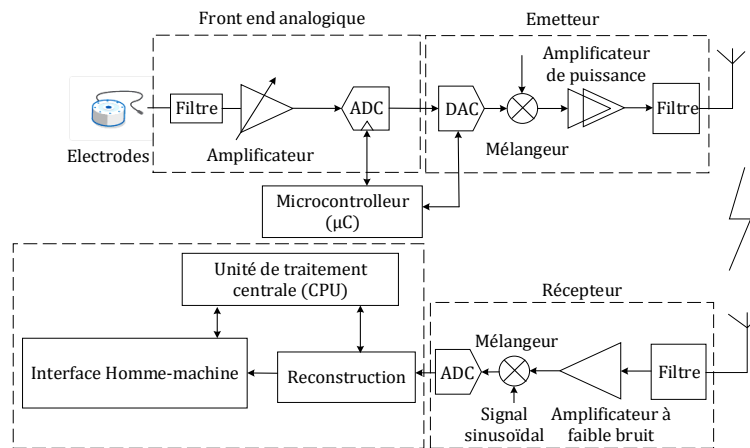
Front end analogique

Emetteur

Amplificateur de puissance

Filtre

ADC

DAC

Filtre

Electrodes

Amplificateur

Mélangeur

Microcontrolleur (µC)

Unité de traitement centrale (CPU)

Récepteur

Mélangeur

Interface Homme-machine

Reconstruction

ADC

Filtre

Signal sinusoïdal

Amplificateur à faible bruit